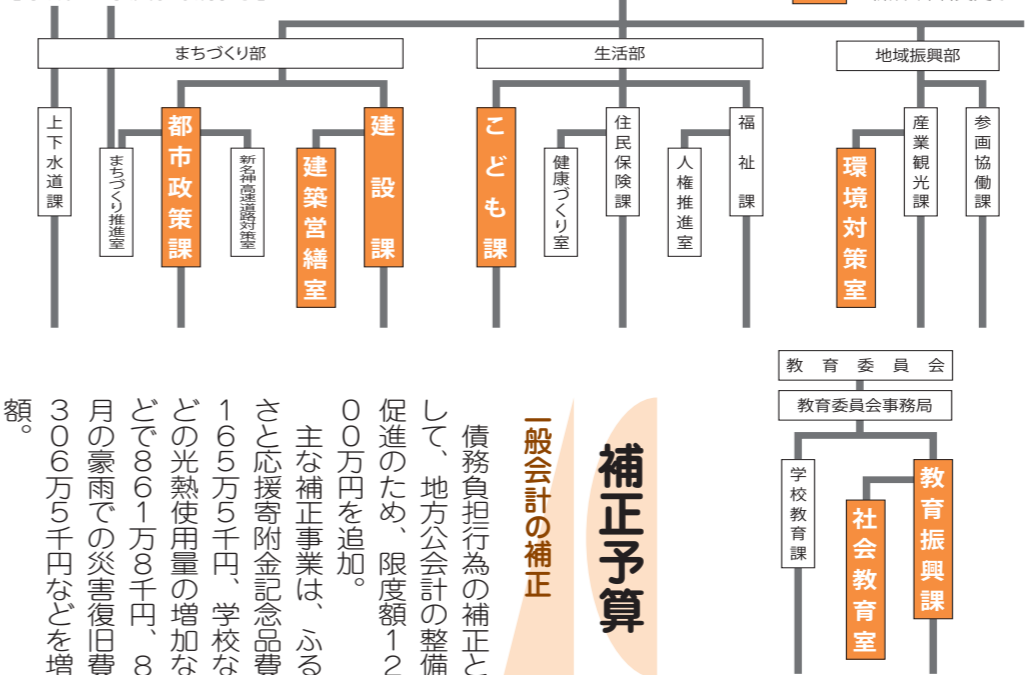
まちづくり部

生活部

地域振興部

上下水道課

まちづくり推進室

都市政策課

新名神高速道路対策室

建築営繕室

建設課

こども課

健康づくり室

住民保険課

人権推進室

福祉課

環境対策室

産業観光課

参画協働課

教育委員会

教育委員会事務局

学校教育課

社会教育室

教育振興課

補正予算

一般会計の補正

債務負担行為の補正として、地方公会計の整備促進のため、限度額12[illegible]00万円を追加。

主な補正事業は、ふるさと応援寄附金記念品費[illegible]165万5千円、学校な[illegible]どの光熱使用量の増加な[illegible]どで861万8千円、8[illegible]月の豪雨での災害復旧費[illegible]306万5千円などを増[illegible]額。